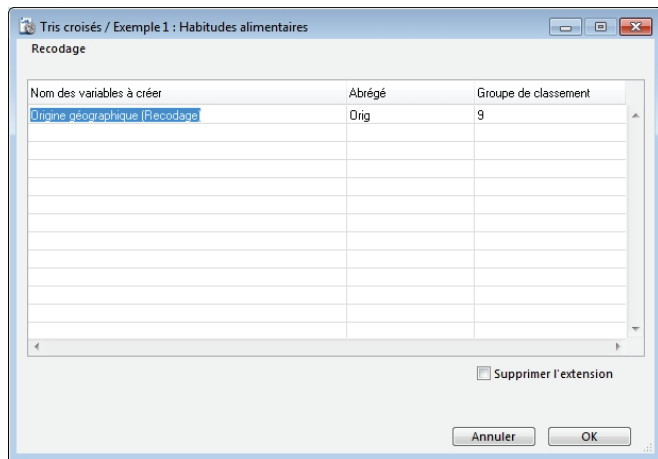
Tris croisés / Exemple 1 : Habitudes alimentaires

Recodage

| Nom des variables à créer | Abrégé | Groupe de classement |
|---|---|---|
| Origine géographique (Recodage) | Orig | 9 |

Supprimer l'extension

Annuler

OK